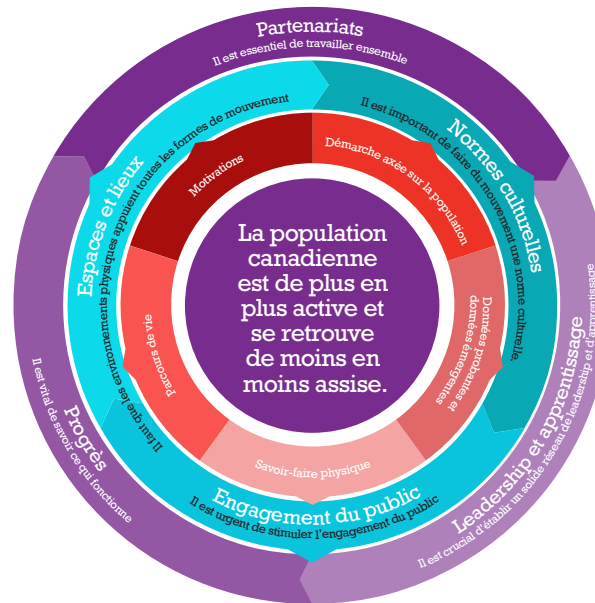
Partenariats
Il est essentiel de travailler ensemble

Normes culturelles
Il est important de faire du mouvement une norme culturelle

Leadership et apprentissage
Il est crucial d'établir un solide réseau de leadership et d'apprentissage

Engagement du public
Il est urgent de stimuler l'engagement du public

Progrès
Il est vital de savoir ce qui fonctionne

Espaces et lieux
Il faut que les environnements physiques appuient toutes les formes de mouvement

Motivations

Démarche axée sur la population

Données probantes et données émergentes

Savoir-faire physique

Parcours de vie

La population canadienne est de plus en plus active et se retrouve de moins en moins assise.